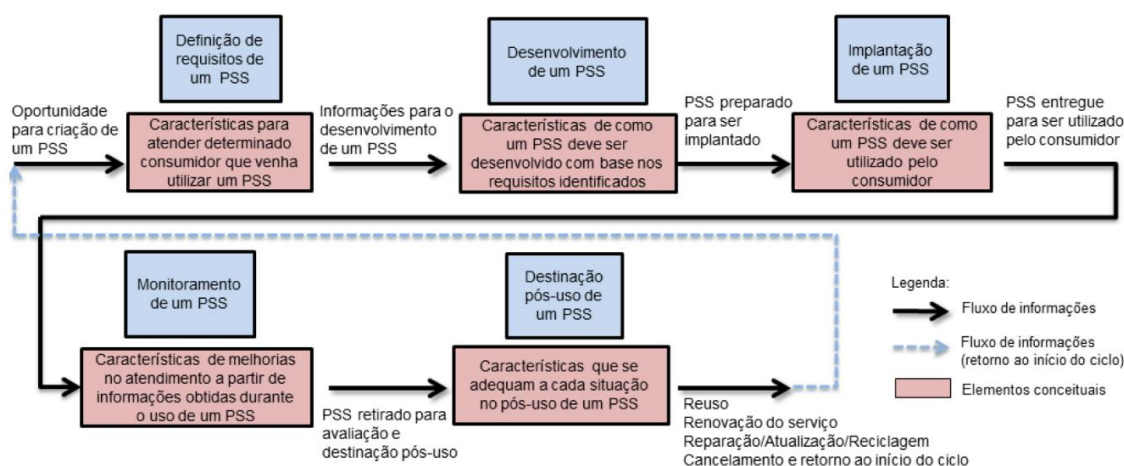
Definição de requisitos de um PSS

Oportunidade para criação de um PSS

Características para atender determinado consumidor que venha utilizar um PSS

Informações para o desenvolvimento de um PSS

Desenvolvimento de um PSS

Características de como um PSS deve ser desenvolvido com base nos requisitos identificados

PSS preparado para ser implantado

Implantação de um PSS

Características de como um PSS deve ser utilizado pelo consumidor

PSS entregue para ser utilizado pelo consumidor

Monitoramento de um PSS

Características de melhorias no atendimento a partir de informações obtidas durante o uso de um PSS

PSS retirado para avaliação e destinação pós-uso

Destinação pós-uso de um PSS

Características que se adequam a cada situação no pós-uso de um PSS

Reuso
Renovação do serviço
Reparação/Atualização/Reciclagem
Cancelamento e retorno ao início do ciclo

Legenda:
Fluxo de informações
Fluxo de informações (retorno ao início do ciclo)
Elementos conceituais